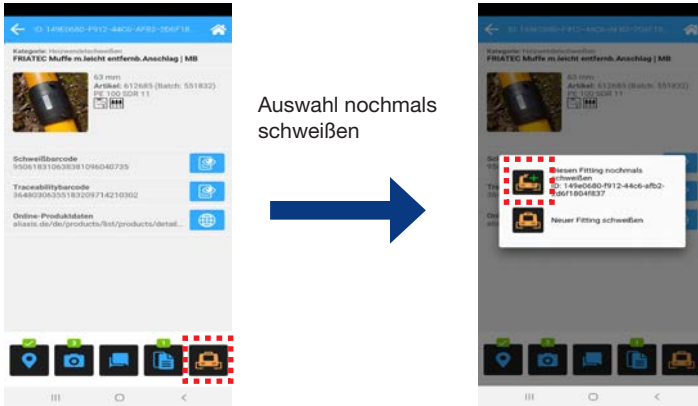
ID: 149E0680-F912-44C6-AFB2-2E6F18...

Kategorie: Heizwendelschweißen
FRIATEC Muffe m.leicht entfernb.Anschlag | MB

63 mm
Artikel: 612685 (Batch: 551832)
PE 100 SDR 11

Schweißbarcode
95061831063838109604073 5

Traceabilitybarcode
36480306355183209714210302

Online-Produktdaten
aliaxis.de/de/products/list/products/detail...

3

1

Auswahl nochmals schweißen

ID: 149E0680-F912-44C6-AFB2-2E6F18...

Kategorie: Heizwendelschweißen
FRIATEC Muffe m.leicht entfernb.Anschlag | MB

63 mm
Artikel: 612685 (Batch: 551832)
PE 100 SDR 11

Diesen Fitting nochmals schweißen
ID: 149e0680-f912-44c6-afb2-2e6f1804f837

Neuer Fitting schweißen

3

1